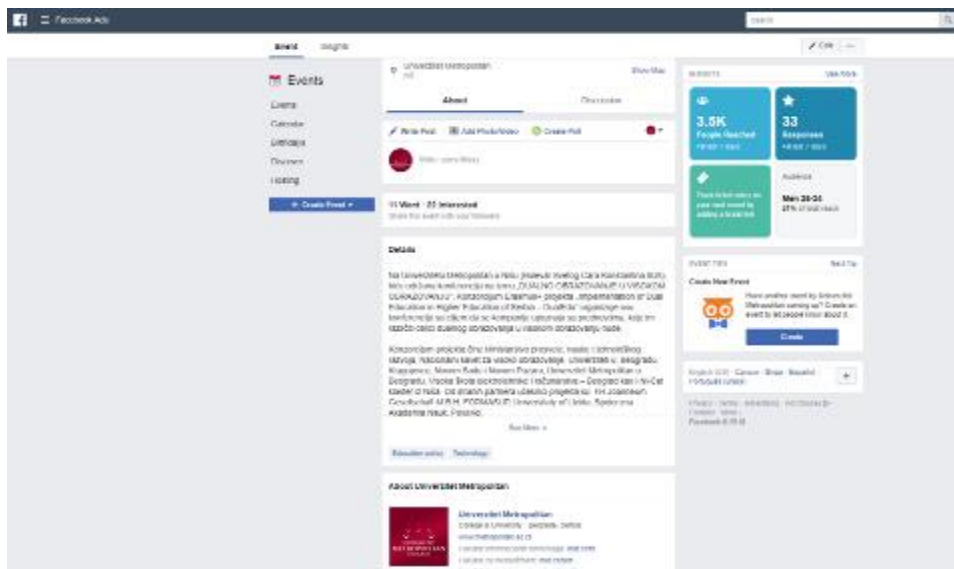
Facebook Ads

Search

Event Insights

Edit

Events

Events
Calendar
Birthdays
Discover
Hosting

+ Create Event

Univerzitet Metropolitan
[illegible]

Show Map

About
Discussion

Write Post
Add Photo/Video
Create Poll

Write something...

11 Went · 22 Interested
Share this event with your followers

Details

Na Univerzitetu Metropolitan u Nišu (Bulevar Svetog Cara Konstantina 80/86) biće održana konferencija na temu „DUALNO OBRAZOVANJE U VISOKOM OBRAZOVANJU", Konzorcijum Erasmus+ projekta „Implementation of Dual Education in Higher Education of Serbia - DualEdu" organizuje ovu konferenciju sa ciljem da se kompanije upoznaju sa prednostima, koje im sistem dualnog obrazovanja u visokom obrazovanju nude.

Konzorcijum projekta čine Ministarstvo prosvete, nauke i tehnološkog razvoja, Nacionalni savet za visoko obrazovanje, Univerzitet u Beogradu, Kragujevcu, Novom Sadu i Novom Pazaru, Univerzitet Metropolitan u Beogradu, Visoka škola elektrotehnike i računarstva – Beograd kao i Niš Cast Klaster iz Niša. Od stranih partnera učesnici projekta su: FH Joanneum Gesellschaft M.B.H. FORMAUT, University of Limiks, Bjelovar Akademie Nauk, Poland.

See More

Education policy
Technology

About Univerzitet Metropolitan

Univerzitet Metropolitan
College & University · Beograd, Serbia
www.metropolitan.ac.rs
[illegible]
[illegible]

INSIGHTS
See More

3.5K
People Reached
Past 7 days

33
Responses
Past 7 days

Reach more people on your event by adding a ticket link

Audience
Men 35-54
37% of total reach

EVENT TIPS
Next Tip

Create New Event

Have another event by Univerzitet Metropolitan coming up? Create an event to let people know about it.

Create

English (US) · Česky · Srpski · Español · Português (Brasil)

Privacy · Terms · Advertising · Ad Choices · Cookies · More
Facebook © 2018